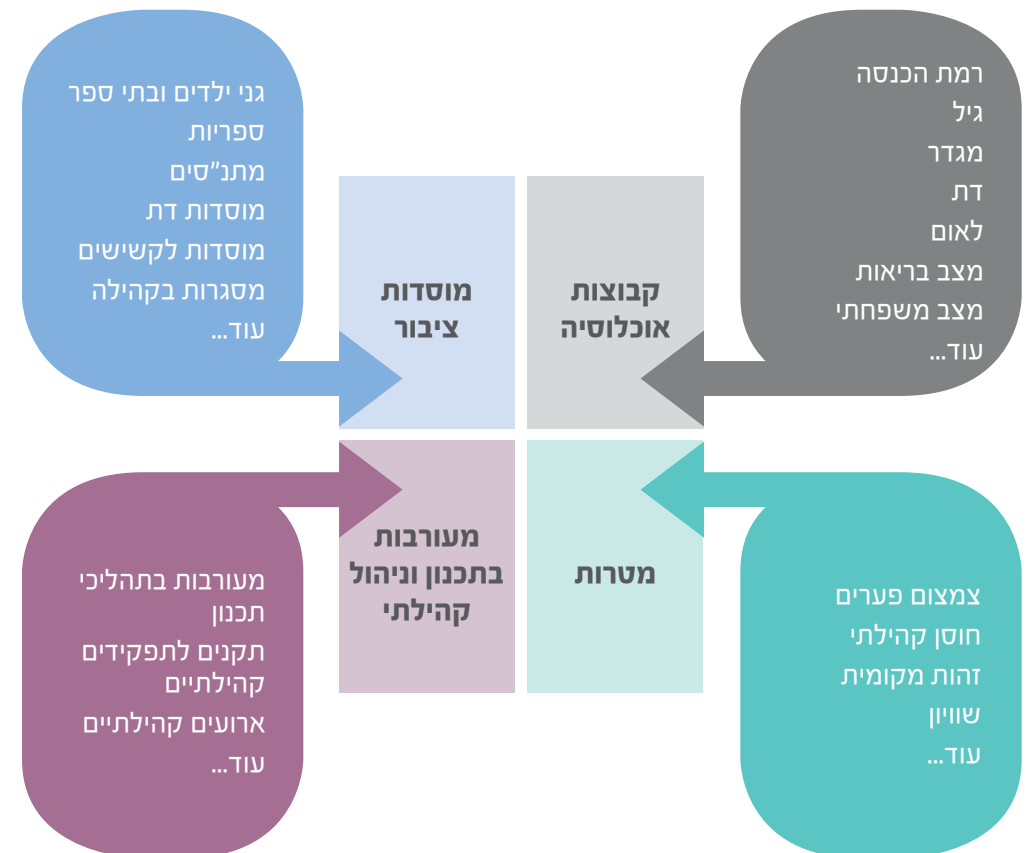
רמת הכנסה
גיל
מגדר
דת
לאום
מצב בריאות
מצב משפחתי
עוד...

גני ילדים ובתי ספר
ספריות
מתנ"סים
מוסדות דת
מוסדות לקשישים
מסגרות בקהילה
עוד...

קבוצות אוכלוסיה

מוסדות ציבור

מטרות

מעורבות בתכנון וניהול קהילתי

צמצום פערים
חוסן קהילתי
זהות מקומית
שוויון
עוד...

מעורבות בתהליכי תכנון
תקנים לתפקידים קהילתיים
ארועים קהילתיים
עוד...